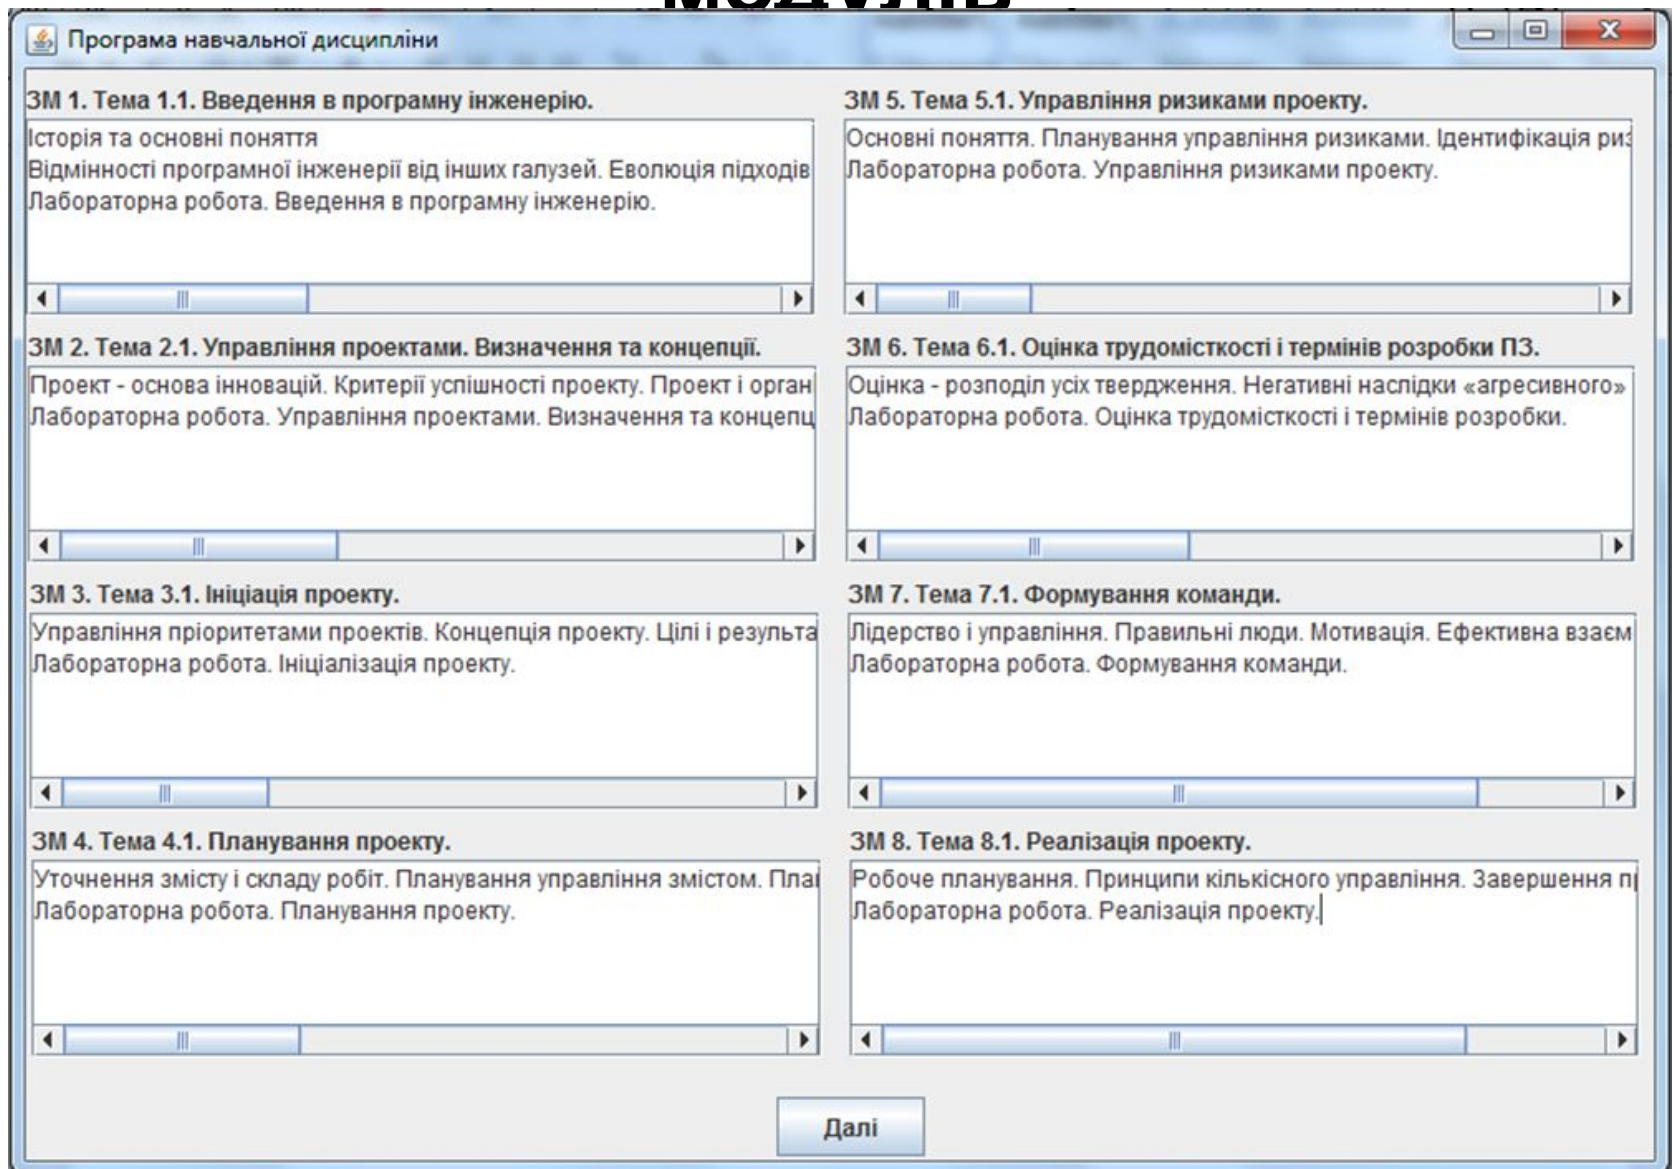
Модуль

Програма навчальної дисципліни

ЗМ 1. Тема 1.1. Введення в програмну інженерію.

Історія та основні поняття
Відмінності програмної інженерії від інших галузей. Еволюція підходів
Лабораторна робота. Введення в програмну інженерію.

ЗМ 5. Тема 5.1. Управління ризиками проекту.

Основні поняття. Планування управління ризиками. Ідентифікація ри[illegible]
Лабораторна робота. Управління ризиками проекту.

ЗМ 2. Тема 2.1. Управління проектами. Визначення та концепції.

Проект - основа інновацій. Критерії успішності проекту. Проект і орган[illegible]
Лабораторна робота. Управління проектами. Визначення та концепц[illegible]

ЗМ 6. Тема 6.1. Оцінка трудомісткості і термінів розробки ПЗ.

Оцінка - розподіл усіх твердження. Негативні наслідки «агресивного»
Лабораторна робота. Оцінка трудомісткості і термінів розробки.

ЗМ 3. Тема 3.1. Ініціація проекту.

Управління пріоритетами проектів. Концепція проекту. Цілі і результа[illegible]
Лабораторна робота. Ініціалізація проекту.

ЗМ 7. Тема 7.1. Формування команди.

Лідерство і управління. Правильні люди. Мотивація. Ефективна взаєм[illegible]
Лабораторна робота. Формування команди.

ЗМ 4. Тема 4.1. Планування проекту.

Уточнення змісту і складу робіт. Планування управління змістом. Пла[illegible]
Лабораторна робота. Планування проекту.

ЗМ 8. Тема 8.1. Реалізація проекту.

Робоче планування. Принципи кількісного управління. Завершення п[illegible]
Лабораторна робота. Реалізація проекту.

Далі